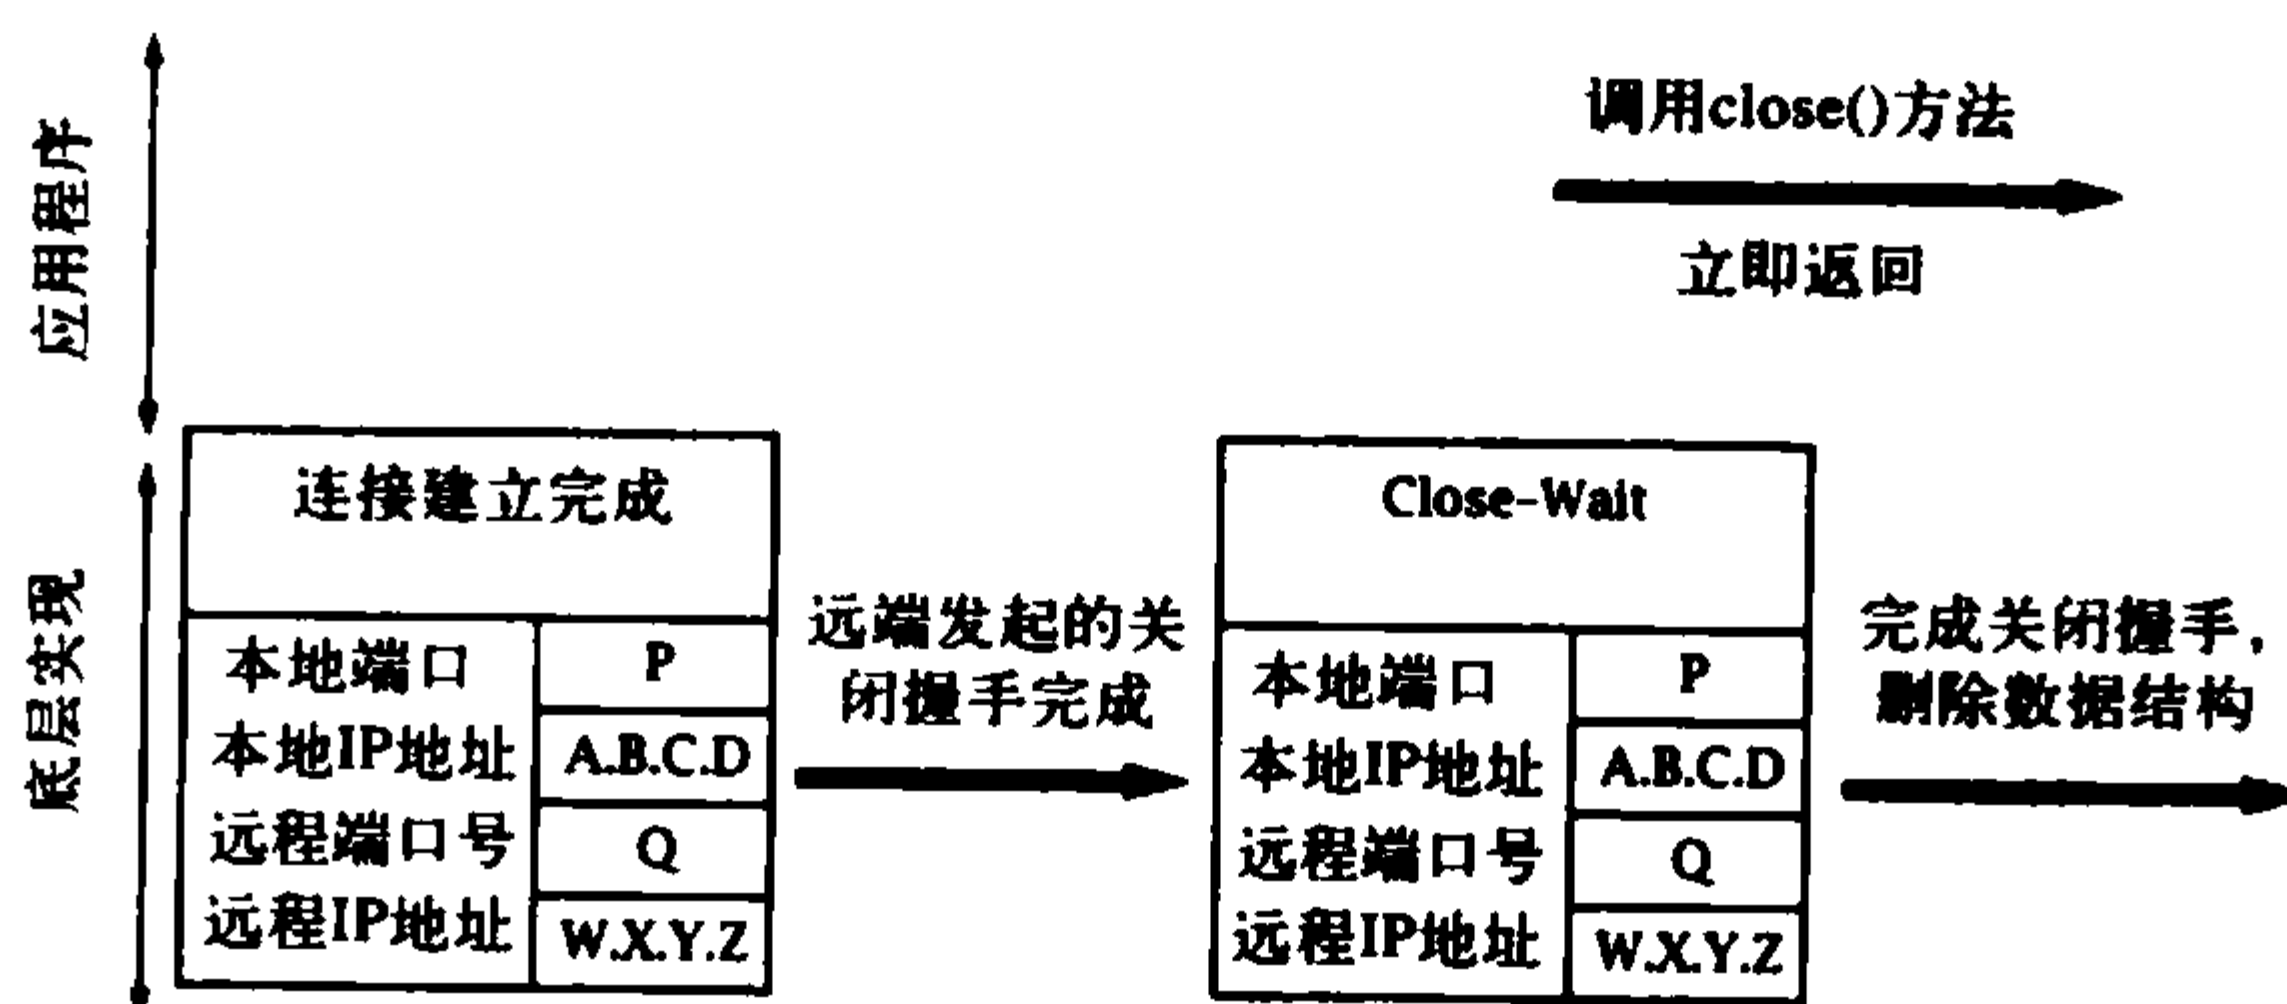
应用程序

调用close()方法

立即返回

底层实现

连接建立完成

| 本地端口 | P |
|---|---|
| 本地IP地址 | A.B.C.D |
| 远程端口号 | Q |
| 远程IP地址 | W.X.Y.Z |

远端发起的关闭握手完成

Close-Wait

| 本地端口 | P |
|---|---|
| 本地IP地址 | A.B.C.D |
| 远程端口号 | Q |
| 远程IP地址 | W.X.Y.Z |

完成关闭握手，删除数据结构